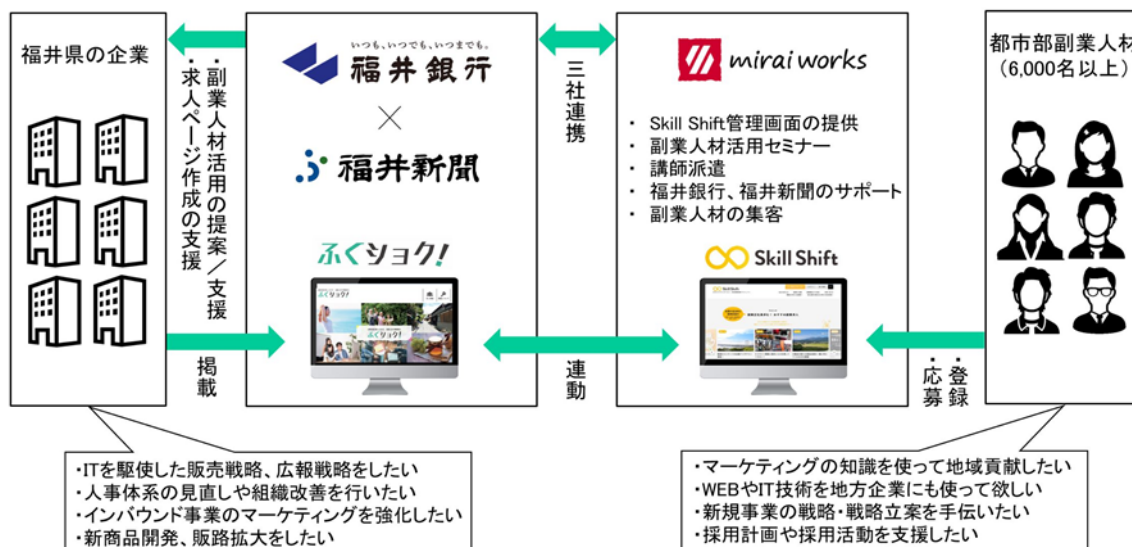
福井県の企業

・副業人材活用の提案/支援
・求人ページ作成の支援

掲載

いつも、いつでも、いつまでも。
福井銀行
×
福井新聞

ふくショク!

三社連携

連動

mirai works

・ Skill Shift管理画面の提供
・ 副業人材活用セミナー
・ 講師派遣
・ 福井銀行、福井新聞のサポート
・ 副業人材の集客

Skill Shift

都市部副業人材
(6,000名以上)

・登録
・応募

・ITを駆使した販売戦略、広報戦略をしたい
・人事体系の見直しや組織改善を行いたい
・インバウンド事業のマーケティングを強化したい
・新商品開発、販路拡大をしたい

・マーケティングの知識を使って地域貢献したい
・WEBやIT技術を地方企業にも使って欲しい
・新規事業の戦略・戦略立案を手伝いたい
・採用計画や採用活動を支援したい